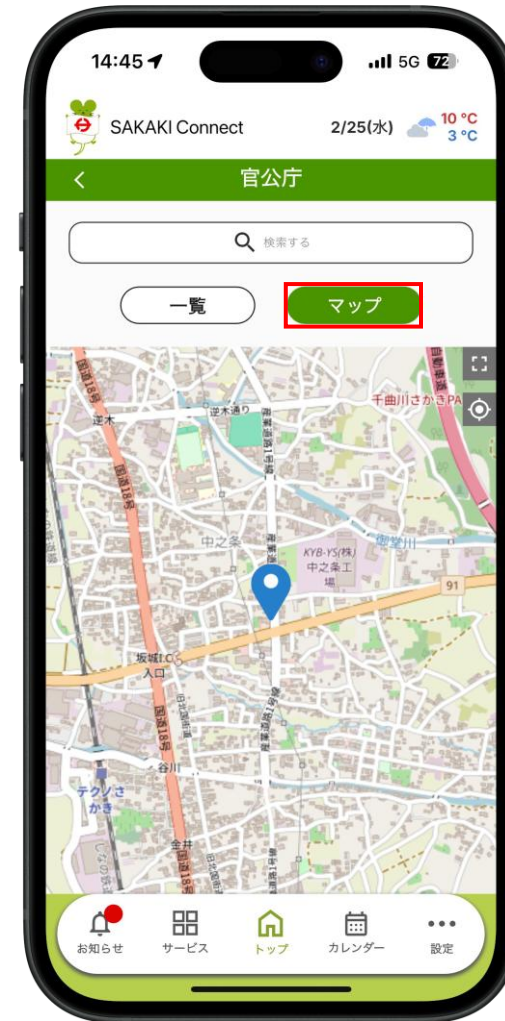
14:45 5G 72

SAKAKI Connect 2/25(水) 10 °C 3 °C

官公庁

検索する

一覧

マップ

国道18号

逆木

逆木通り

上信越自動車道

千曲川さかきPA

中之条

御堂川

KYB-YS(株) 中之条工場

91

坂城IC 入口

国道18号

谷川

テクノさかき

金井

お知らせ

サービス

トップ

カレンダー

設定